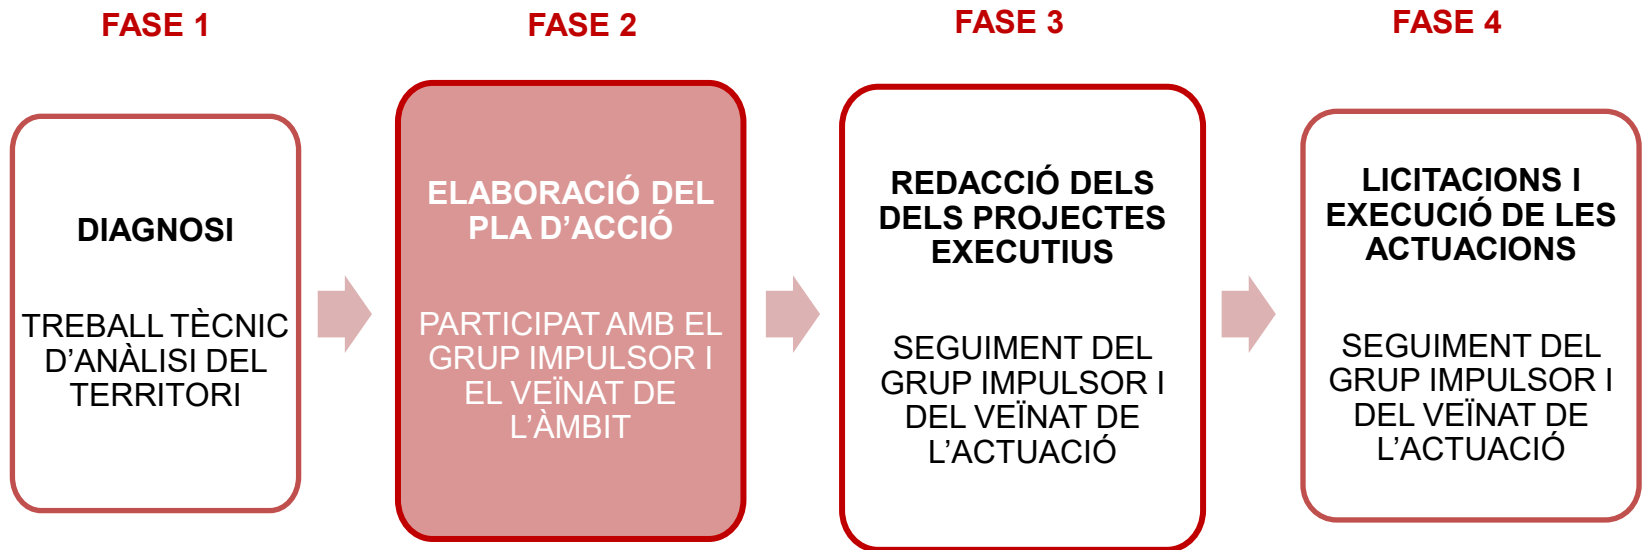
FASE 1

DIAGNOSI

TREBALL TÈCNIC D'ANÀLISI DEL TERRITORI

FASE 2

ELABORACIÓ DEL PLA D'ACCIÓ

PARTICIPAT AMB EL GRUP IMPULSOR I EL VEÏNAT DE L'ÀMBIT

FASE 3

REDACCIÓ DELS DELS PROJECTES EXECUTIUS

SEGUIMENT DEL GRUP IMPULSOR I DEL VEÏNAT DE L'ACTUACIÓ

FASE 4

LICITACIONS I EXECUCIÓ DE LES ACTUACIONS

SEGUIMENT DEL GRUP IMPULSOR I DEL VEÏNAT DE L'ACTUACIÓ